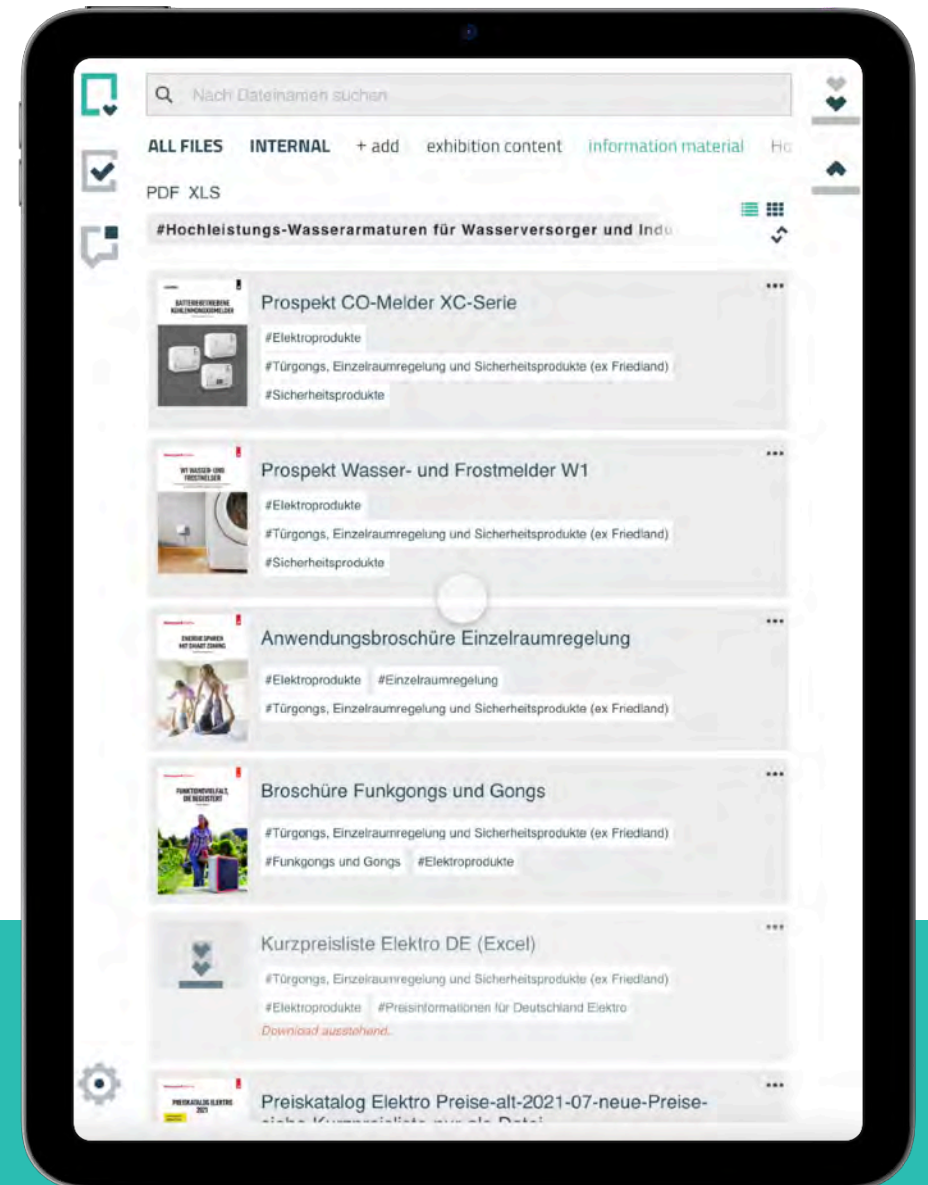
Nach Dateinamen suchen

ALL FILES INTERNAL + add exhibition content information material Ho

PDF XLS

#Hochleistungs-Wasserarmaturen für Wasserversorger und Indu

BATTERIEBETRIEBENE KOHLENMONOXIDMELDER

Prospekt CO-Melder XC-Serie

#Elektroprodukte

#Türgongs, Einzelraumregelung und Sicherheitsprodukte (ex Friedland)

#Sicherheitsprodukte

W1 WASSER- UND FROSTMELDER

Prospekt Wasser- und Frostmelder W1

#Elektroprodukte

#Türgongs, Einzelraumregelung und Sicherheitsprodukte (ex Friedland)

#Sicherheitsprodukte

ENERGIE SPAREN MIT SMART ZONING

Anwendungsbroschüre Einzelraumregelung

#Elektroprodukte #Einzelraumregelung

#Türgongs, Einzelraumregelung und Sicherheitsprodukte (ex Friedland)

FUNKTIONSVIELFALT, DIE BEGEISTERT

Broschüre Funkgongs und Gongs

#Türgongs, Einzelraumregelung und Sicherheitsprodukte (ex Friedland)

#Funkgongs und Gongs #Elektroprodukte

Kurzpreisliste Elektro DE (Excel)

#Türgongs, Einzelraumregelung und Sicherheitsprodukte (ex Friedland)

#Elektroprodukte #Preisinformationen für Deutschland Elektro

Download ausstehend.

PREISKATALOG ELEKTRO 2021

Preiskatalog Elektro Preise-alt-2021-07-neue-Preise-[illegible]